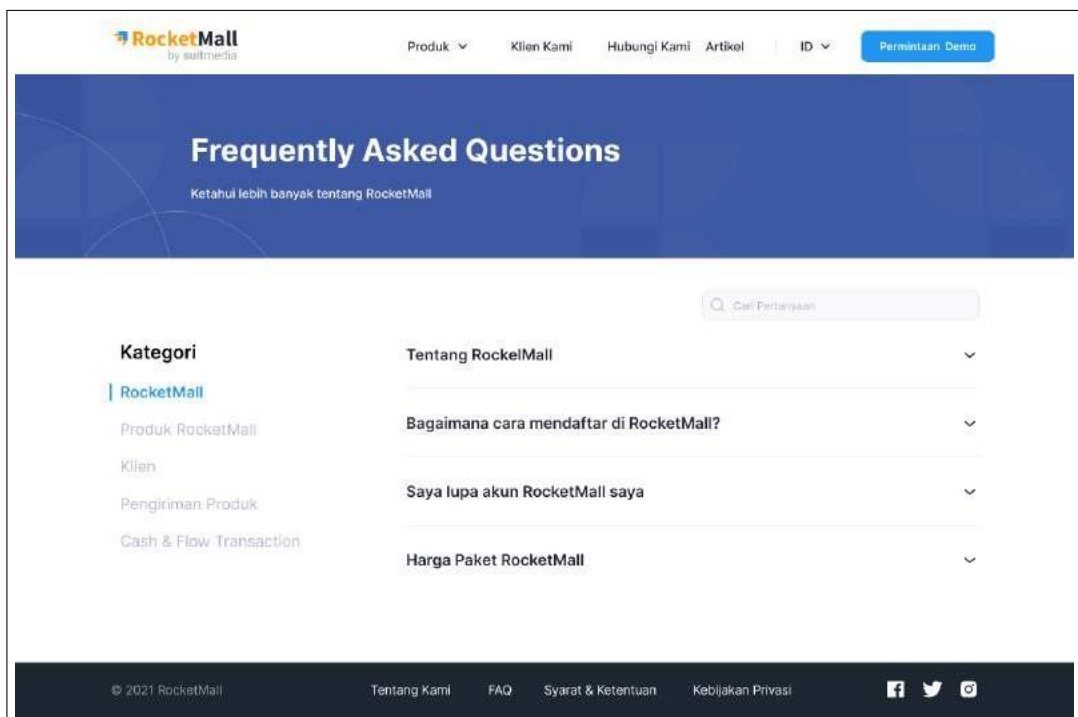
RocketMall
by suitmedia

Produk Klien Kami Hubungi Kami Artikel ID Permintaan Demo

Frequently Asked Questions

Ketahui lebih banyak tentang RocketMall

Cari Pertanyaan

Kategori

RocketMall

Produk RocketMall

Klien

Pengiriman Produk

Cash & Flow Transaction

Tentang RockelMall

Bagaimana cara mendaftar di RocketMall?

Saya lupa akun RocketMall saya

Harga Paket RocketMall

© 2021 RocketMall Tentang Kami FAQ Syarat & Ketentuan Kebijakan Privasi